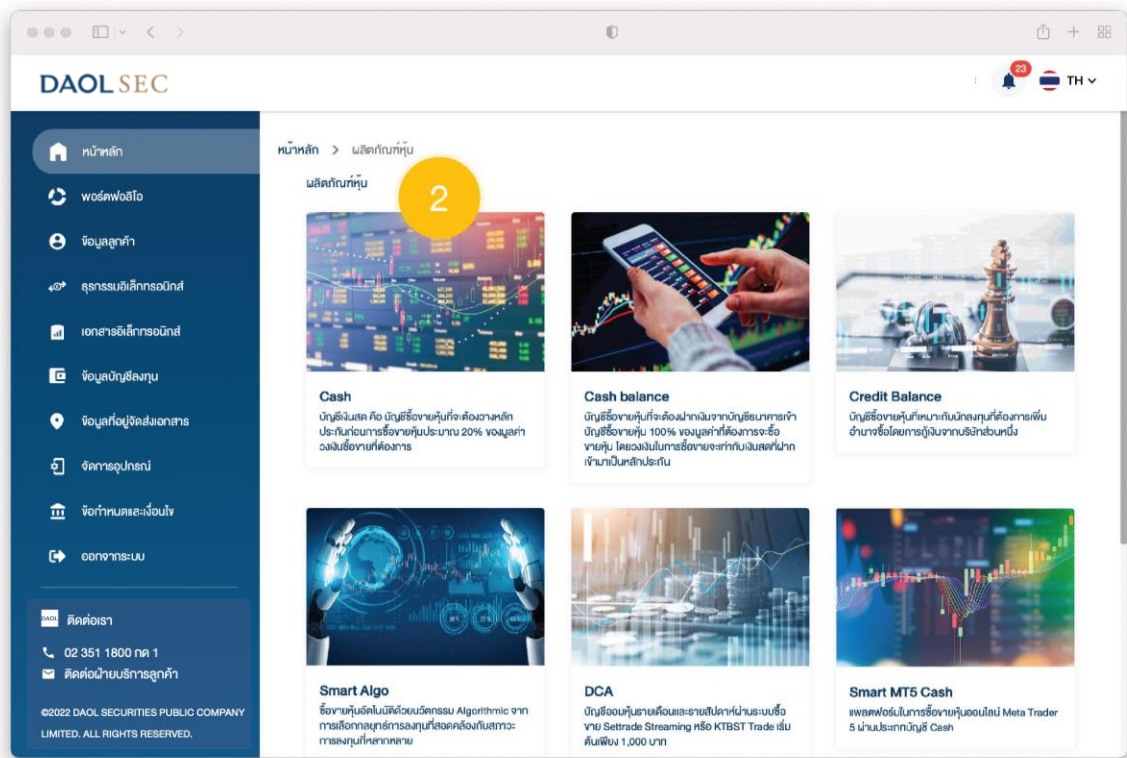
DAOL SEC

23 TH

หน้าหลัก
พอร์ตฟอลิโอ
ข้อมูลลูกค้า
ธุรกรรมอิเล็กทรอนิกส์
เอกสารอิเล็กทรอนิกส์
ข้อมูลบัญชีลงทุน
ข้อมูลที่อยู่จัดส่งเอกสาร
จัดการอุปกรณ์
ข้อกำหนดและเงื่อนไข
ออกจากระบบ

ติดต่อเรา
02 351 1800 กด 1
ติดต่อฝ่ายบริการลูกค้า
©2022 DAOL SECURITIES PUBLIC COMPANY LIMITED. ALL RIGHTS RESERVED.

หน้าหลัก > ผลิตภัณฑ์หุ้น

ผลิตภัณฑ์หุ้น

2

Cash
บัญชีเงินสด คือ บัญชีซื้อขายหุ้นที่จะต้องวางหลักประกันก่อนการซื้อขายหุ้นประมาณ 20% ของมูลค่าวงเงินซื้อขายที่ต้องการ

Cash balance
บัญชีซื้อขายหุ้นที่จะต้องฝากเงินจากบัญชีธนาคารเข้าบัญชีซื้อขายหุ้น 100% ของมูลค่าที่ต้องการจะซื้อขายหุ้น โดยวงเงินในการซื้อขายจะเท่ากับเงินสดที่ฝากเข้ามาเป็นหลักประกัน

Credit Balance
บัญชีซื้อขายหุ้นที่เหมาะกับนักลงทุนที่ต้องการเพิ่มอำนาจซื้อโดยการกู้เงินจากบริษัทส่วนหนึ่ง

Smart Algo
ซื้อขายหุ้นอัตโนมัติด้วยนวัตกรรม Algorithmic จากการเลือกกลยุทธ์การลงทุนที่สอดคล้องกับสภาวะการลงทุนที่หลากหลาย

DCA
บัญชีออมหุ้นรายเดือนและรายสัปดาห์ผ่านระบบซื้อขาย Settrade Streaming หรือ KTBST Trade เริ่มต้นเพียง 1,000 บาท

Smart MT5 Cash
แพลตฟอร์มในการซื้อขายหุ้นออนไลน์ Meta Trader 5 ผ่านประเภทบัญชี Cash